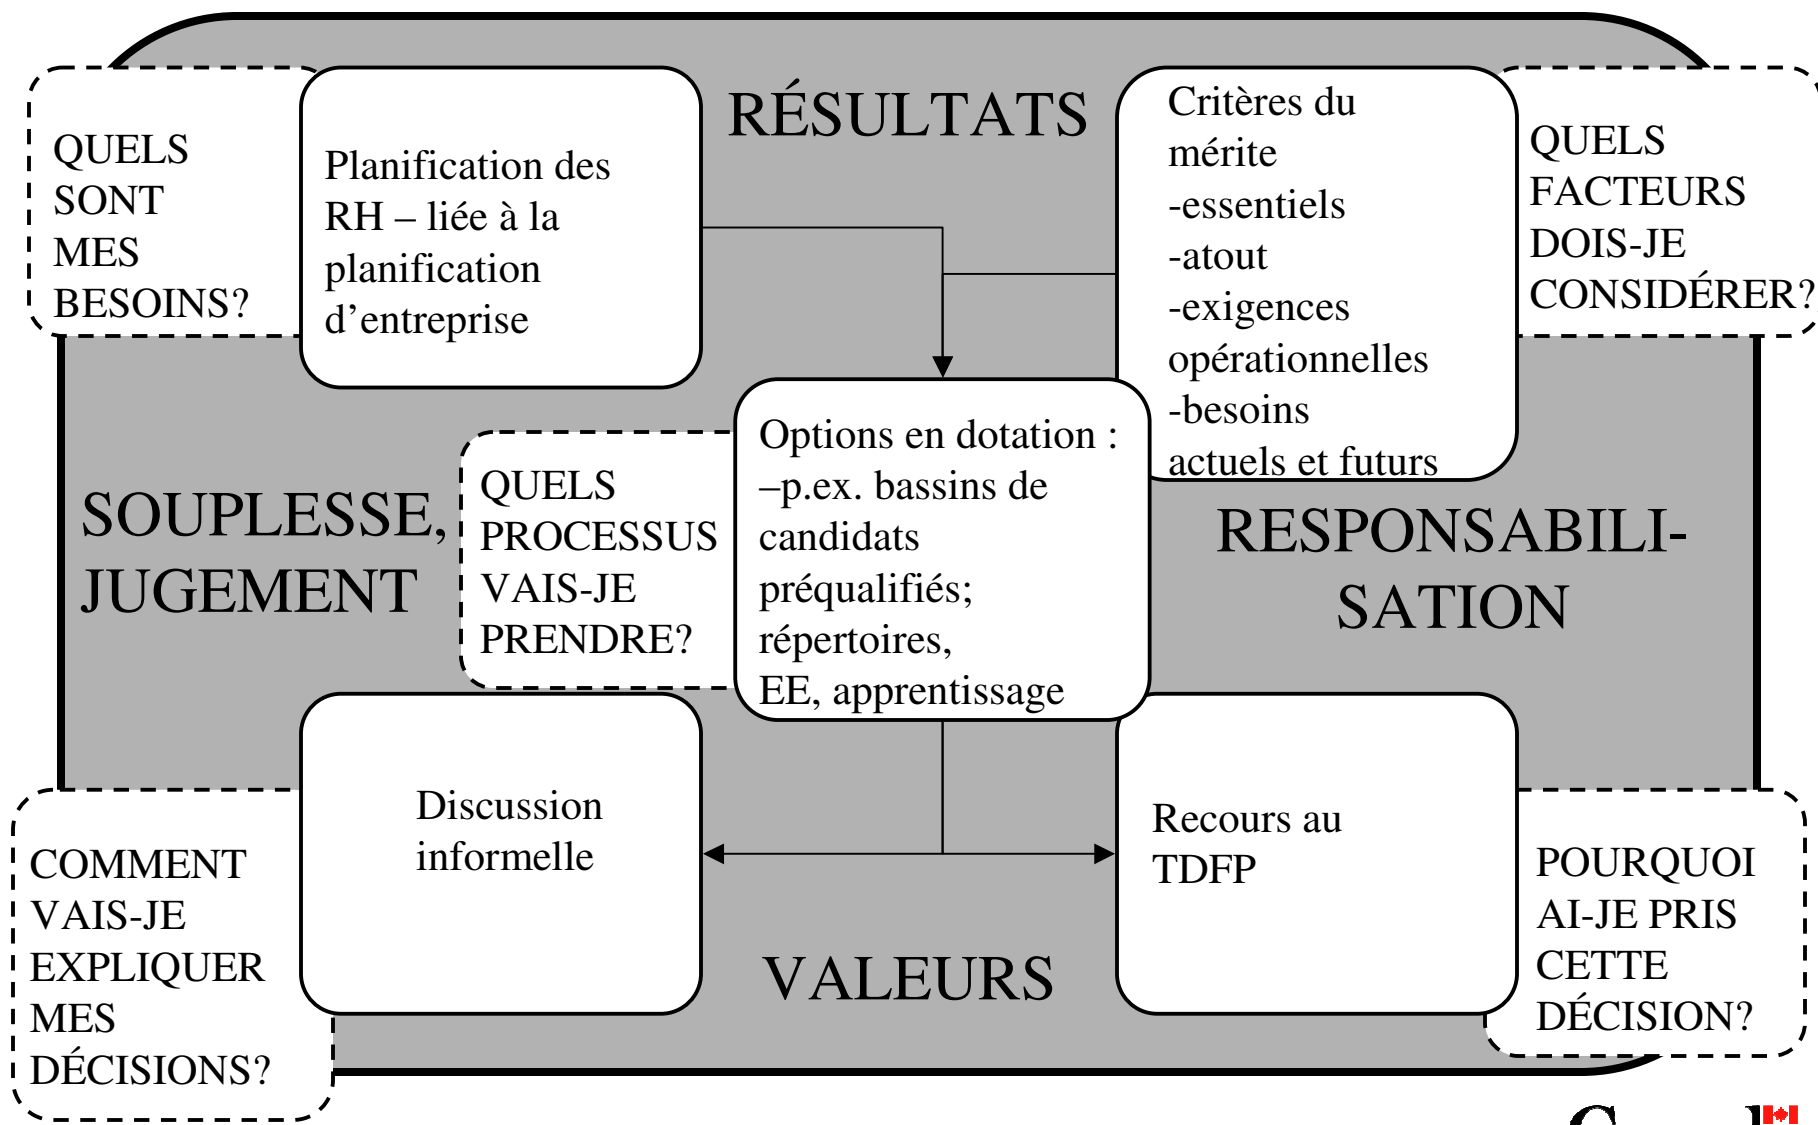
QUELS SONT MES BESOINS?

Planification des RH – liée à la planification d'entreprise

RÉSULTATS

Critères du mérite
-essentiels
-atout
-exigences opérationnelles
-besoins actuels et futurs

QUELS FACTEURS DOIS-JE CONSIDÉRER?

SOUPLESSE, JUGEMENT

QUELS PROCESSUS VAIS-JE PRENDRE?

Options en dotation : –p.ex. bassins de candidats préqualifiés; répertoires, EE, apprentissage

RESPONSABILISATION

COMMENT VAIS-JE EXPLIQUER MES DÉCISIONS?

Discussion informelle

VALEURS

Recours au TDFP

POURQUOI AI-JE PRIS CETTE DÉCISION?

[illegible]